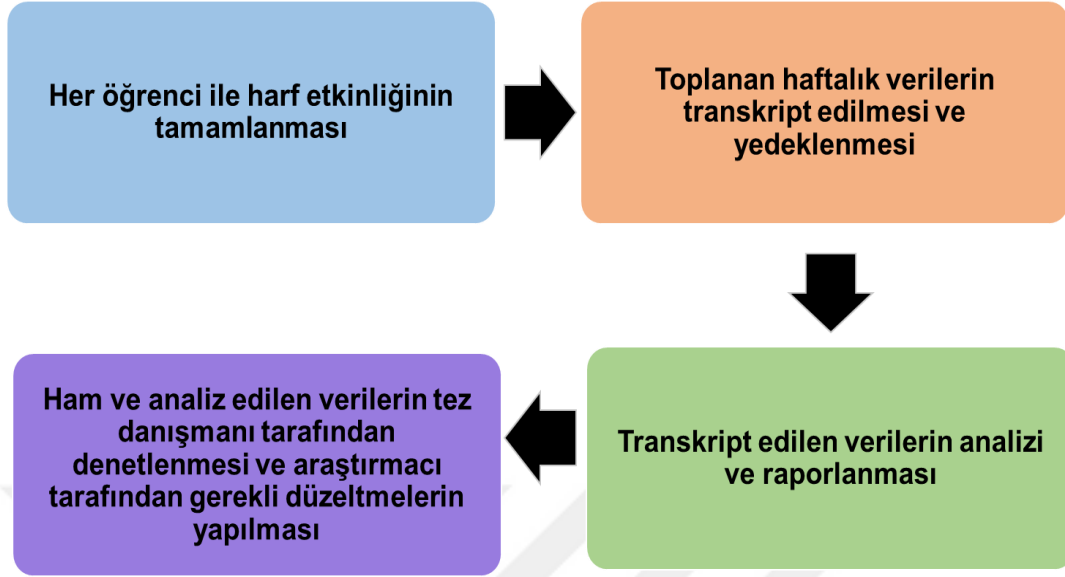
Her öğrenci ile harf etkinliğinin tamamlanması

Toplanan haftalık verilerin transkript edilmesi ve yedeklenmesi

Transkript edilen verilerin analizi ve raporlanması

Ham ve analiz edilen verilerin tez danışmanı tarafından denetlenmesi ve araştırmacı tarafından gerekli düzeltmelerin yapılması